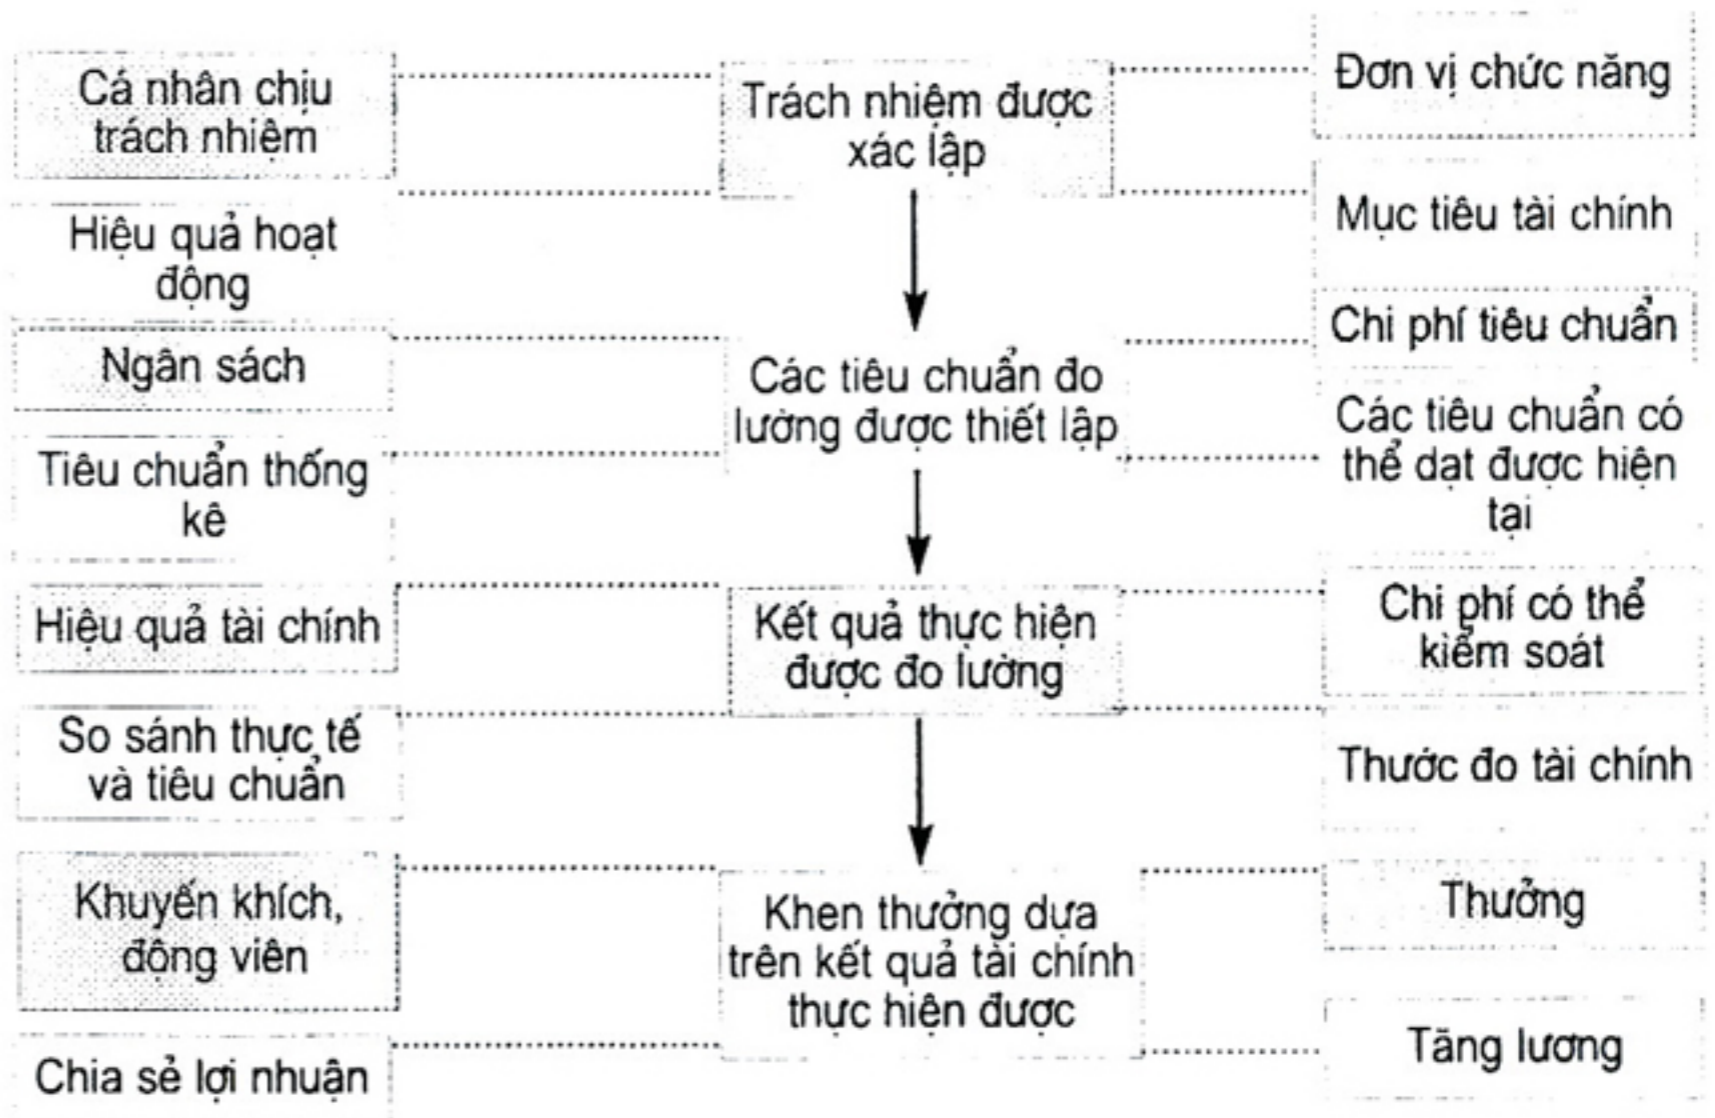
Cá nhân chịu trách nhiệm

Trách nhiệm được xác lập

Đơn vị chức năng

Hiệu quả hoạt động

Mục tiêu tài chính

Ngân sách

Các tiêu chuẩn đo lường được thiết lập

Chi phí tiêu chuẩn

Tiêu chuẩn thống kê

Các tiêu chuẩn có thể đạt được hiện tại

Hiệu quả tài chính

Kết quả thực hiện được đo lường

Chi phí có thể kiểm soát

So sánh thực tế và tiêu chuẩn

Thước đo tài chính

Khuyến khích, động viên

Khen thưởng dựa trên kết quả tài chính thực hiện được

Thưởng

Chia sẻ lợi nhuận

Tăng lương